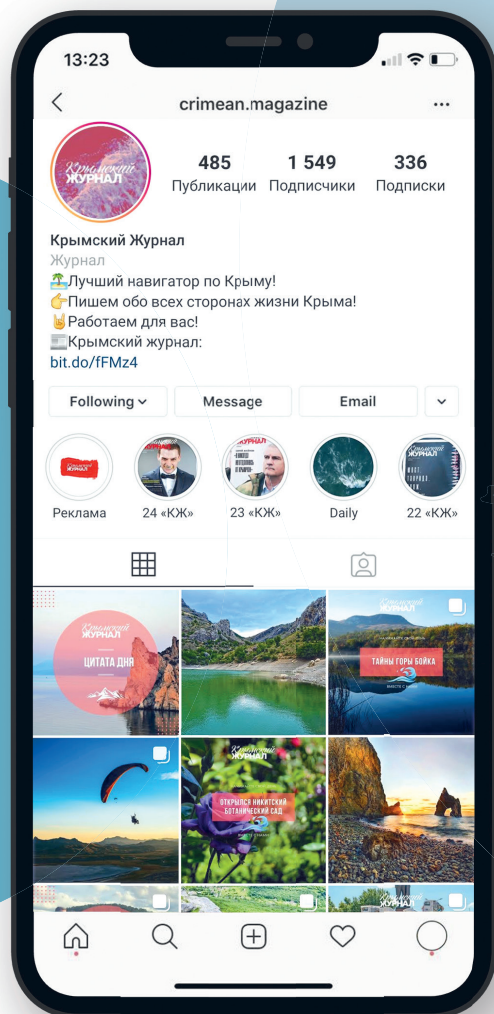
13:23

crimean.magazine

Крымский ЖУРНАЛ

485 Публикации
1 549 Подписчики
336 Подписки

Крымский Журнал
Журнал
🏝Лучший навигатор по Крыму!
👉Пишем обо всех сторонах жизни Крыма!
🤘Работаем для вас!
📰Крымский журнал:
bit.do/fFMz4

Following
Message
Email

Реклама
24 «КЖ»
23 «КЖ»
Daily
22 «КЖ»

Крымский ЖУРНАЛ
ЦИТАТА ДНЯ

Крымский ЖУРНАЛ
ТАЙНЫ ГОРЫ БОЙКА

Крымский ЖУРНАЛ
ОТКРЫЛСЯ НИКИТСКИЙ БОТАНИЧЕСКИЙ САД